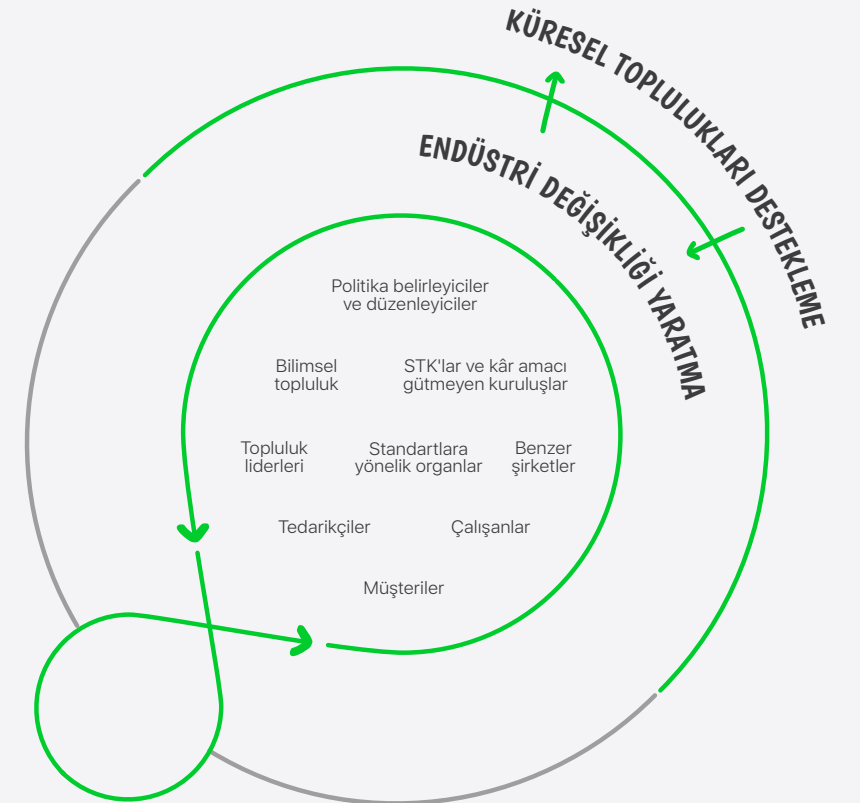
KÜRESEL TOPLULUKLARI DESTEKLEME

ENDÜSTRİ DEĞİŞİKLİĞİ YARATMA

Politika belirleyiciler ve düzenleyiciler

Bilimsel topluluk

STK'lar ve kâr amacı gütmeyen kuruluşlar

Topluluk liderleri

Standartlara yönelik organlar

Benzer şirketler

Tedarikçiler

Çalışanlar

Müşteriler